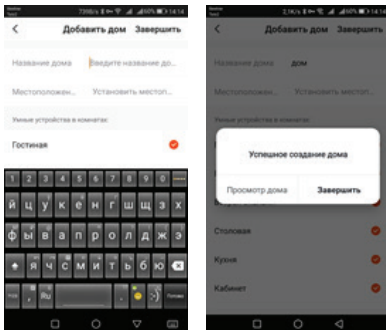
7398/s 14:14

<
Добавить дом
Завершить

Название дома
Введите название до...

Местоположен...
Установить местоп...

Умные устройства в комнатах:

Гостиная

1 2 3 4 5 6 7 8 9 0
й ц у к е н г ш щ з х
ф ы в а п р о л д ж э
я ч с м и т ь б ю
,Ru
Готово

2,1K/s 14:14

<
Добавить дом
Завершить

Название дома
дом

Местоположен...
Установить местоп...

Успешное создание дома

Просмотр дома
Завершить

Столовая

Кухня

Кабинет